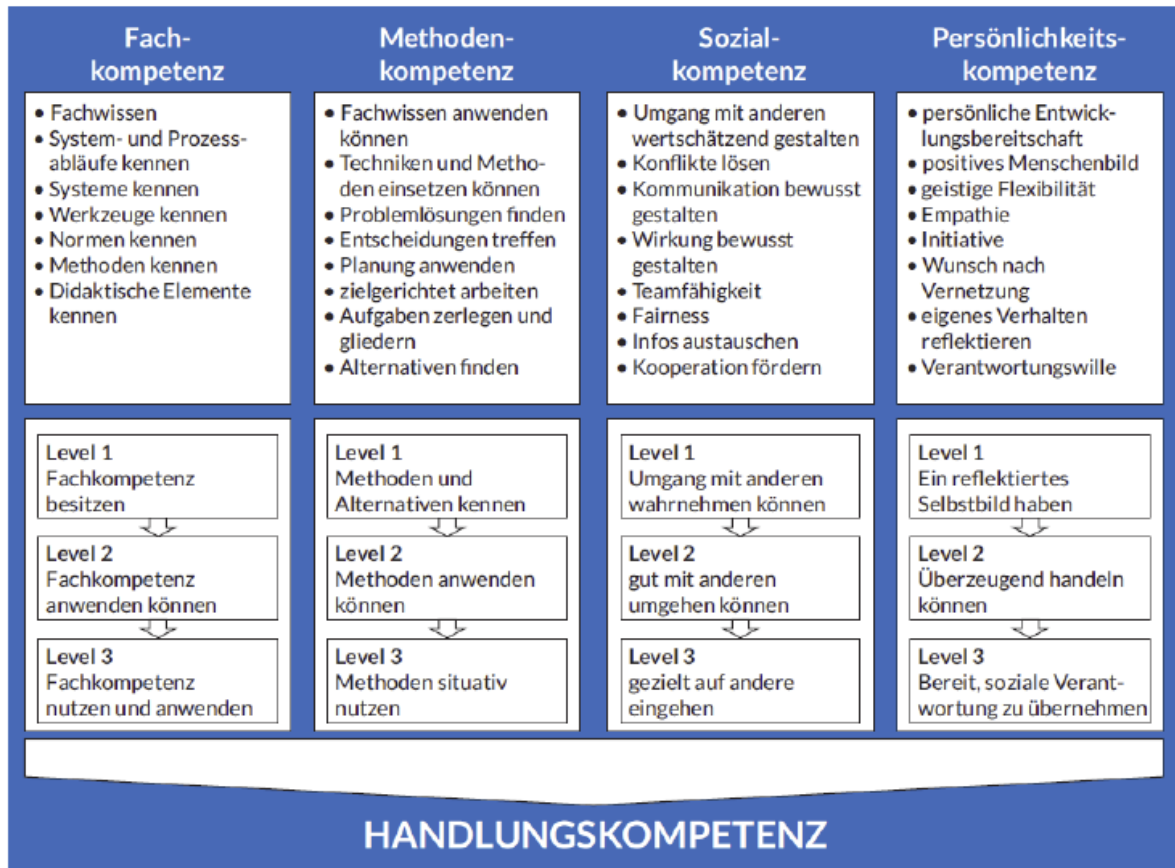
| Fachkompetenz | Methodenkompetenz | Sozialkompetenz | Persönlichkeitskompetenz |
|---|---|---|---|
| • Fachwissen • System- und Prozessabläufe kennen • Systeme kennen • Werkzeuge kennen • Normen kennen • Methoden kennen • Didaktische Elemente kennen | • Fachwissen anwenden können • Techniken und Methoden einsetzen können • Problemlösungen finden • Entscheidungen treffen • Planung anwenden • zielgerichtet arbeiten • Aufgaben zerlegen und gliedern • Alternativen finden | • Umgang mit anderen wertschätzend gestalten • Konflikte lösen • Kommunikation bewusst gestalten • Wirkung bewusst gestalten • Teamfähigkeit • Fairness • Infos austauschen • Kooperation fördern | • persönliche Entwicklungsbereitschaft • positives Menschenbild • geistige Flexibilität • Empathie • Initiative • Wunsch nach Vernetzung • eigenes Verhalten reflektieren • Verantwortungswille |
| Level 1 Fachkompetenz besitzen | Level 1 Methoden und Alternativen kennen | Level 1 Umgang mit anderen wahrnehmen können | Level 1 Ein reflektiertes Selbstbild haben |
| Level 2 Fachkompetenz anwenden können | Level 2 Methoden anwenden können | Level 2 gut mit anderen umgehen können | Level 2 Überzeugend handeln können |
| Level 3 Fachkompetenz nutzen und anwenden | Level 3 Methoden situativ nutzen | Level 3 gezielt auf andere eingehen | Level 3 Bereit, soziale Verantwortung zu übernehmen |

HANDLUNGSKOMPETENZ